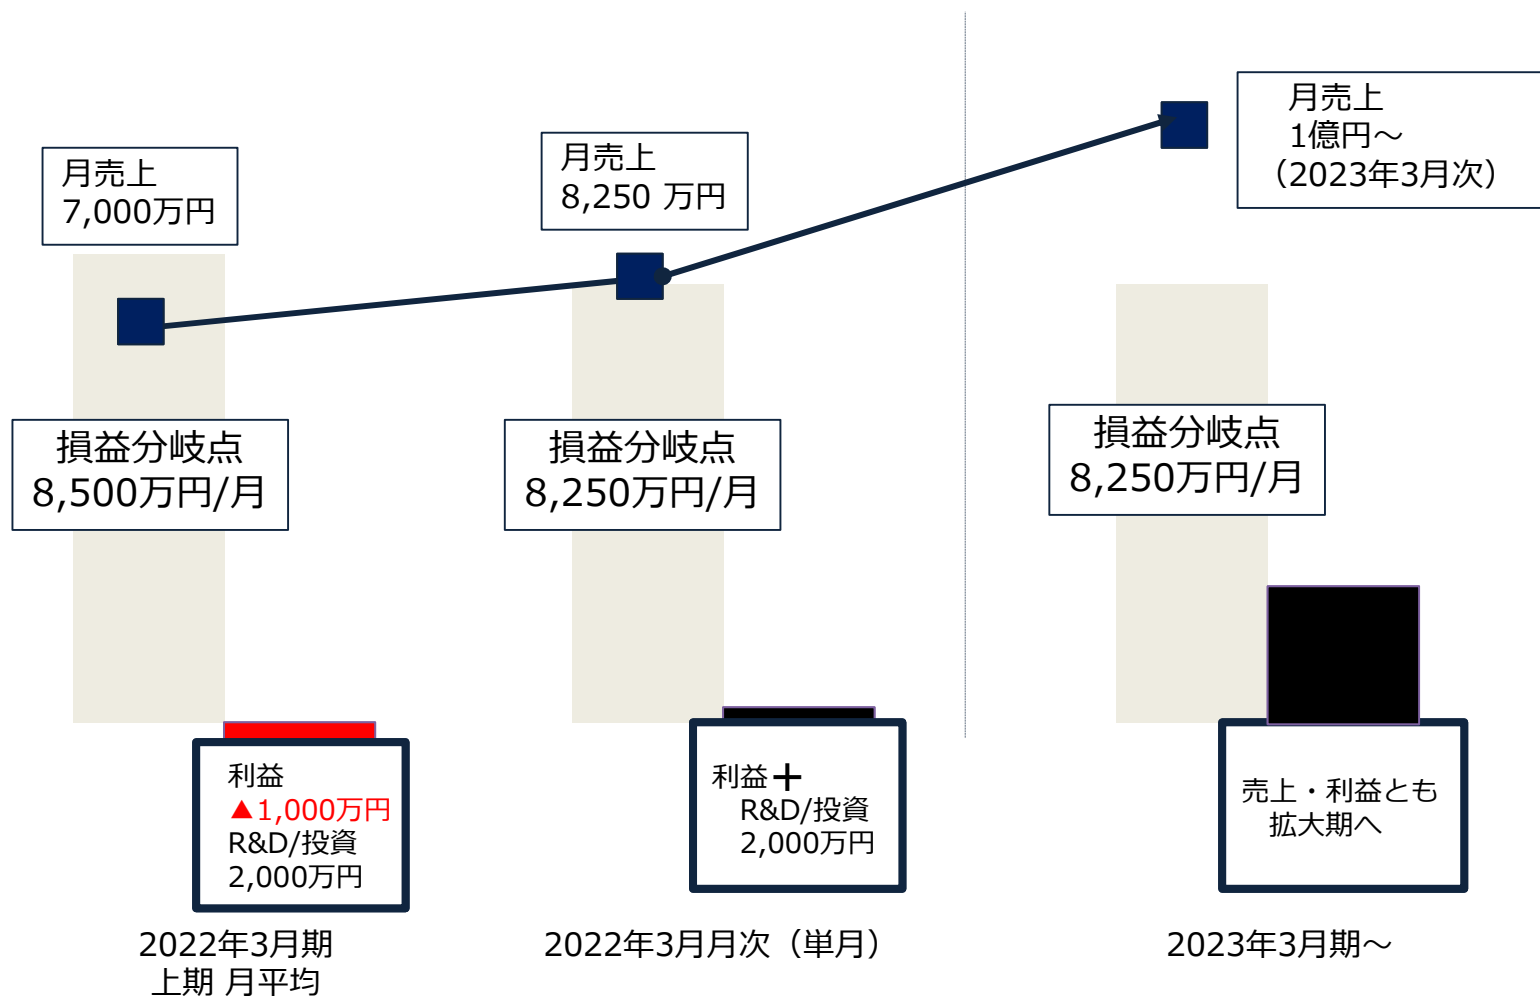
月売上
7,000万円

月売上
8,250 万円

月売上
1億円～
（2023年3月次）

損益分岐点
8,500万円/月

損益分岐点
8,250万円/月

損益分岐点
8,250万円/月

利益
▲1,000万円
R&D/投資
2,000万円

利益＋
R&D/投資
2,000万円

売上・利益とも
拡大期へ

2022年3月期
上期 月平均

2022年3月月次（単月）

2023年3月期～